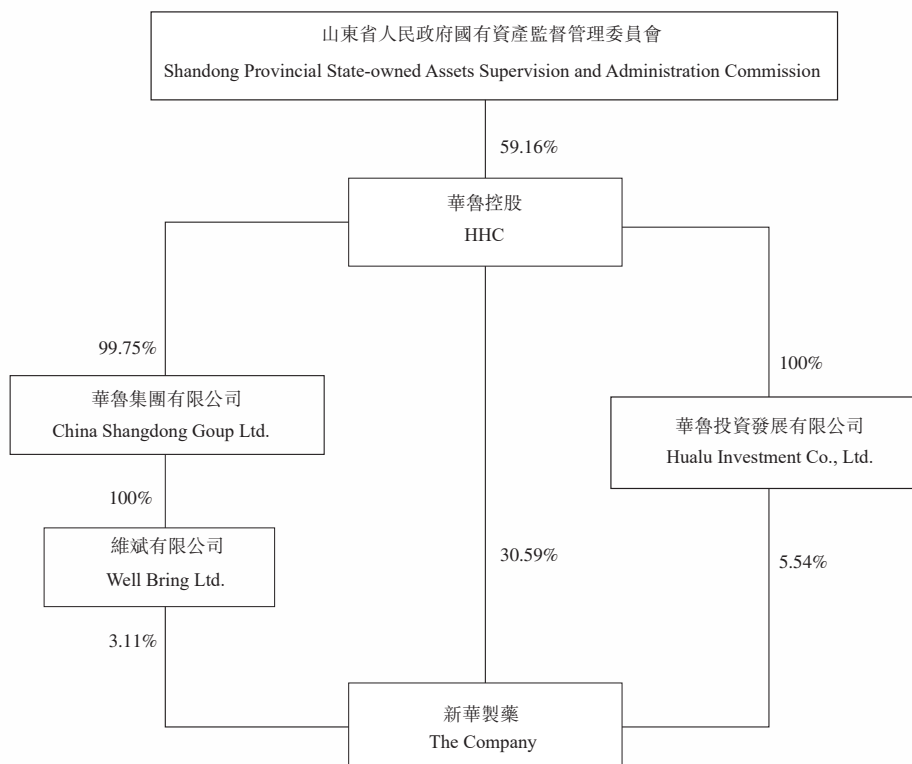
山東省人民政府國有資產監督管理委員會
Shandong Provincial State-owned Assets Supervision and Administration Commission

59.16%

華魯控股
HHC

99.75%

華魯集團有限公司
China Shangdong Goup Ltd.

100%

維斌有限公司
Well Bring Ltd.

3.11%

30.59%

100%

華魯投資發展有限公司
Hualu Investment Co., Ltd.

5.54%

新華製藥
The Company